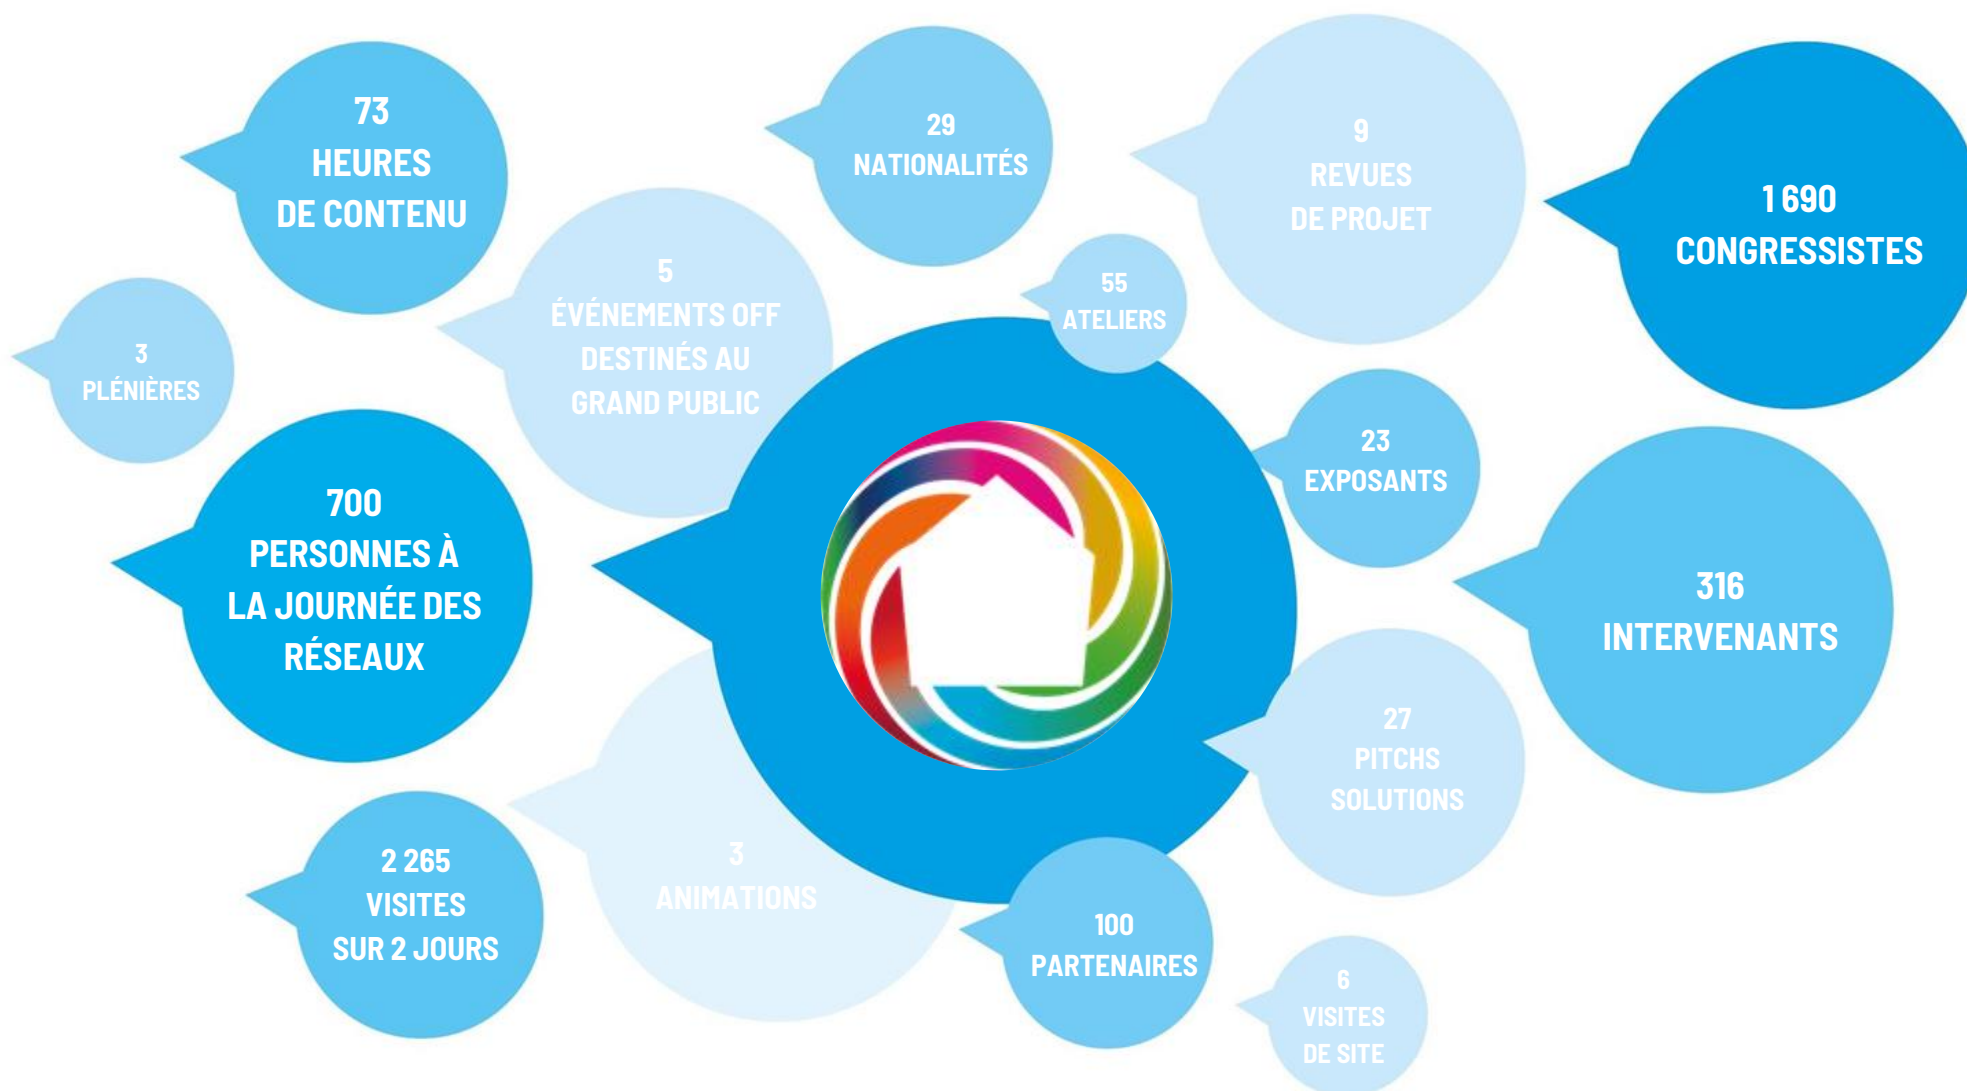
73
HEURES
DE CONTENU

29
NATIONALITÉS

9
REVUES
DE PROJET

1 690
CONGRESSISTES

5
ÉVÉNEMENTS OFF
DESTINÉS AU
GRAND PUBLIC

55
ATELIERS

3
PLÉNIÈRES

23
EXPOSANTS

700
PERSONNES À
LA JOURNÉE DES
RÉSEAUX

316
INTERVENANTS

27
PITCHS
SOLUTIONS

3
ANIMATIONS

2 265
VISITES
SUR 2 JOURS

100
PARTENAIRES

6
VISITES
DE SITE